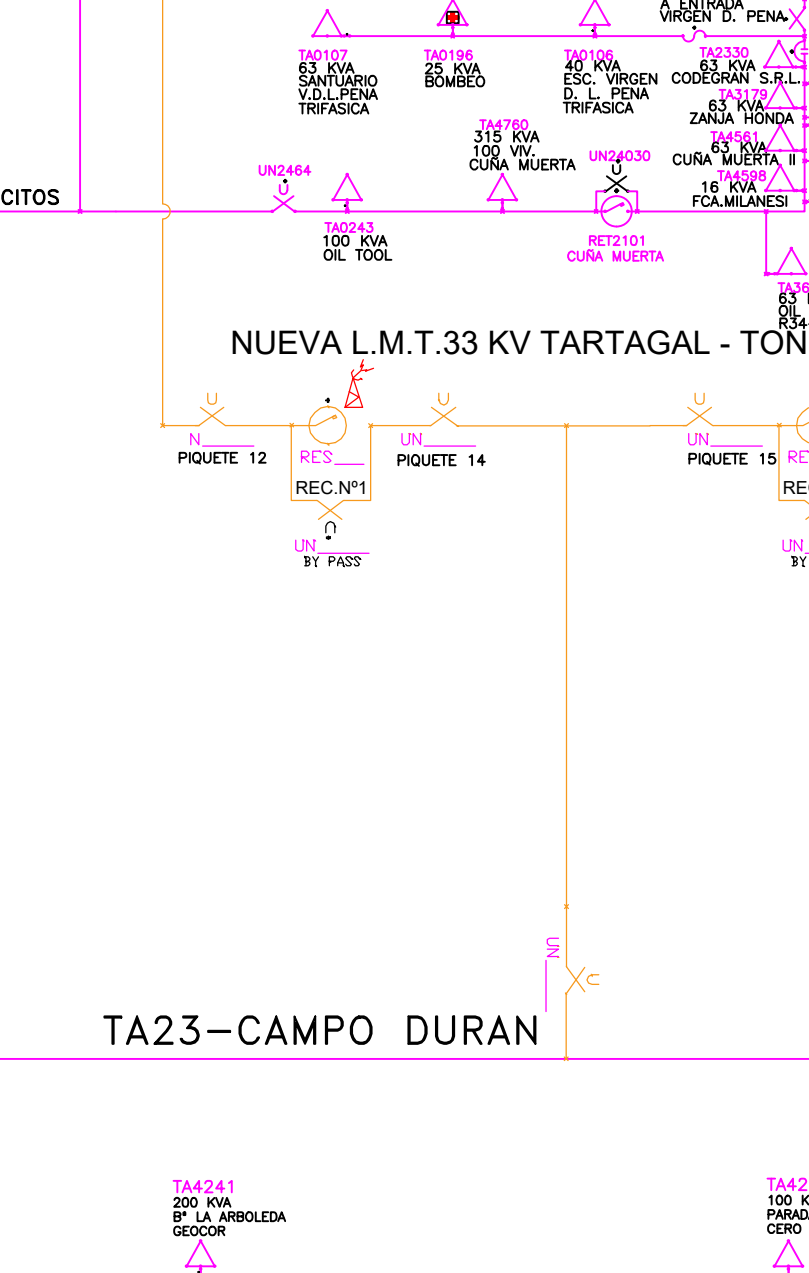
A ENTRADA
VIRGEN D. PENA

TA0107
63 KVA
SANTUARIO
V.D.L.PENA
TRIFASICA

TA0196
25 KVA
BOMBEO

TA0106
40 KVA
ESC. VIRGEN
D. L. PENA
TRIFASICA

TA2330
63 KVA
CODEGRAN S.R.L.

TA3179
63 KVA
ZANJA HONDA

TA4760
315 KVA
100 VIV.
CUÑA MUERTA

TA4561
63 KVA
CUÑA MUERTA II

TA4598
16 KVA
FCA.MILANESI

CITOS

UN2464

UN24030

TA0243
100 KVA
OIL TOOL

RET2101
CUÑA MUERTA

TA36
63
OIL
R34

NUEVA L.M.T.33 KV TARTAGAL - TON

N______
PIQUETE 12

RES___

REC.Nº1

UN______
BY PASS

UN______
PIQUETE 14

UN______
PIQUETE 15

RE

REC

UN
BY

UN

TA23—CAMPO DURAN

TA4241
200 KVA
Bº LA ARBOLEDA
GEOCOR

TA42
100 K
PARAD
CERO